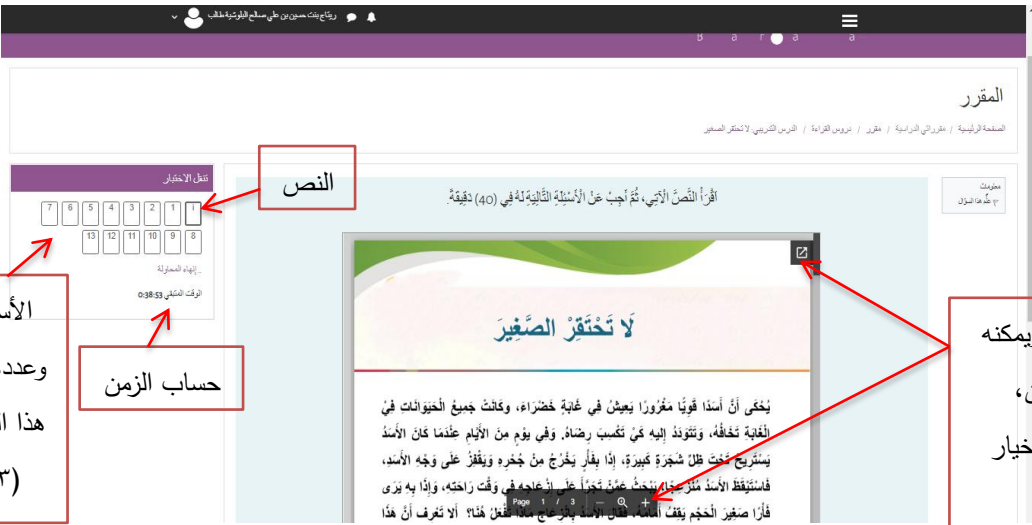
ريتاج بنت حسين بن علي صالح البلوشية طالب

المقرر

الصفحة الرئيسية / مقرراتي الدراسية / مقرر / دروس القراءة / الدرس التدريبي لا تحتقر الصغير

تنقل الاختبار

| 7 | 6 | 5 | 4 | 3 | 2 | 1 | 1 |
|---|---|---|---|---|---|---|---|
| | | 13 | 12 | 11 | 10 | 9 | 8 |

إنهاء المحاولة...

الوقت المتبقي 0:38:53

معلومات
علم هذا السؤال

النص

اقْرَأِ النَّصَّ الْآتِيَ، ثُمَّ أَجِبْ عَنِ الْأَسْئِلَةِ التَّالِيَةِ لَهُ في (40) دقيقةً.

لَا تَحْتَقِرْ الصَّغِيرَ

يُحْكَى أَنَّ أَسَدًا قَوِيًّا مَغْرُورًا يَعِيشُ في غابَةٍ خَضْراءَ، وكانَتْ جَميعُ الْحَيَواناتِ في الْغابَةِ تَخافُهُ، وَتَتَوَدَّدُ إِلَيهِ كَيْ تَكْسِبَ رِضاهُ. وَفي يَوْمٍ مِنَ الْأَيّامِ عِنْدَما كانَ الْأَسَدُ يَسْتَرِيحُ تَحْتَ ظِلِّ شَجَرَةٍ كَبيرَةٍ، إِذا بِفَأْرٍ يَخْرُجُ مِنْ جُحْرِهِ وَيَقْفِزُ عَلى وَجْهِ الْأَسَدِ، فَاسْتَيْقَظَ الْأَسَدُ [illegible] عَلى إِزْعاجِهِ في وَقْتِ راحَتِهِ، وَإِذا بِهِ يَرى فَأْرًا صَغِيرَ الْحَجْمِ يَقِفُ أَمامَهُ، فَقالَ الْأَسَدُ بِانْزِعاجٍ: ماذا تَفْعَلُ هُنا؟ أَلا تَعْرِفُ أَنَّ هَذا

Page 1 / 3

حساب الزمن

الأس
وعدد
هذا ا
(٣

يمكنه
ن،
خيار